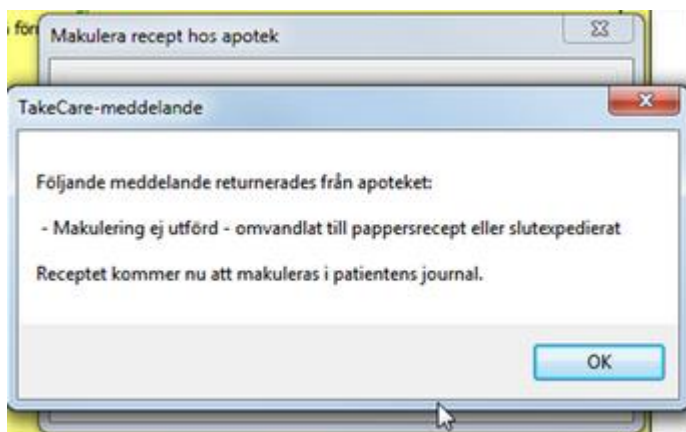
förl

Makulera recept hos apotek

TakeCare-meddelande

Följande meddelande returnerades från apoteket:

- Makulering ej utförd - omvandlat till pappersrecept eller slutexpedierat

Receptet kommer nu att makuleras i patientens journal.

OK